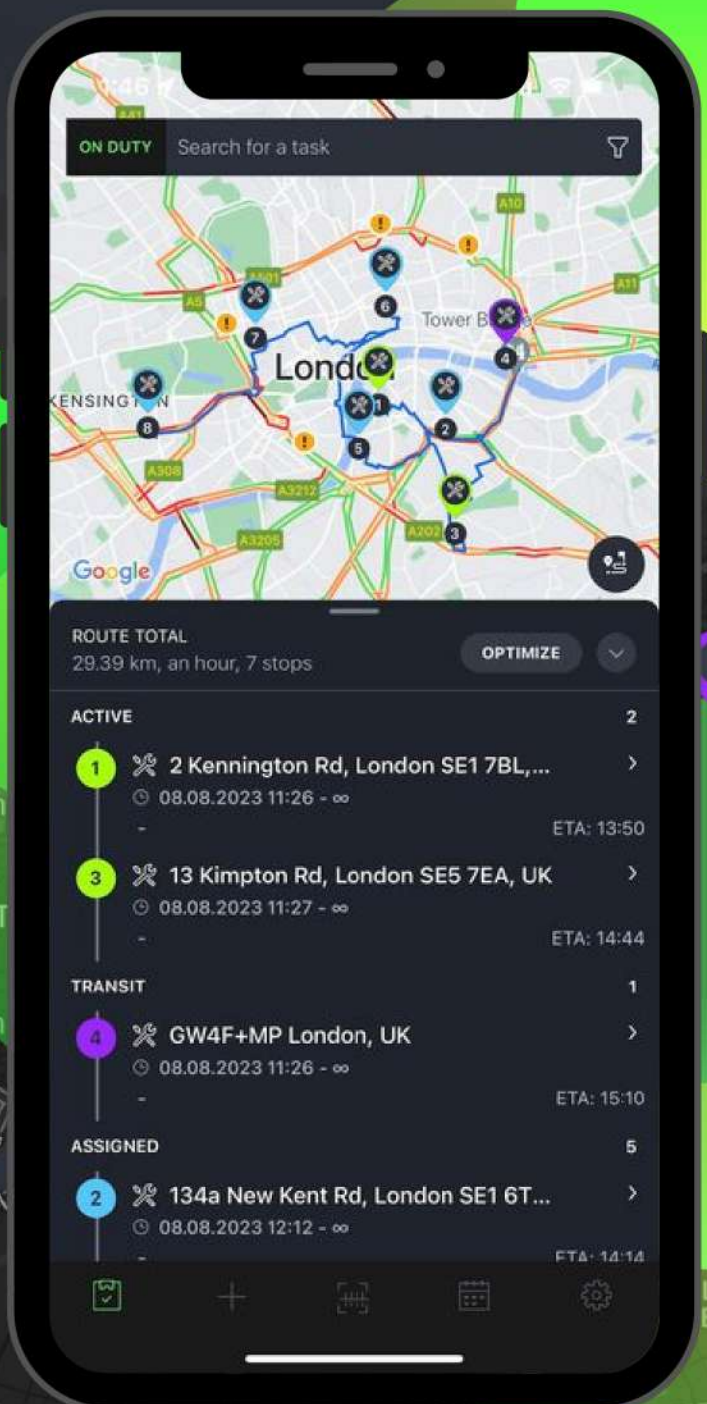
9:46

ON DUTY Search for a task

A10
A501
A5
A11
Tower B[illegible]
London
KENSINGTON
A308
A3212
A3205
A202
Google

7 6 4 1 2 8 5 3

ROUTE TOTAL
29.39 km, an hour, 7 stops
OPTIMIZE

ACTIVE 2

1 2 Kennington Rd, London SE1 7BL,...
08.08.2023 11:26 - ∞
-
ETA: 13:50

3 13 Kimpton Rd, London SE5 7EA, UK
08.08.2023 11:27 - ∞
-
ETA: 14:44

TRANSIT 1

4 GW4F+MP London, UK
08.08.2023 11:26 - ∞
-
ETA: 15:10

ASSIGNED 5

2 134a New Kent Rd, London SE1 6T...
08.08.2023 12:12 - ∞
-
ETA: 14:14